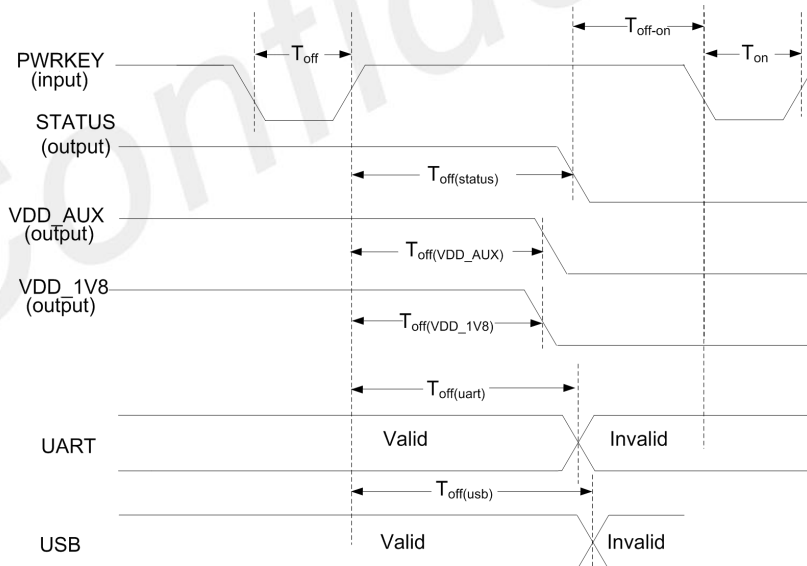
$T_{off-on}$

PWRKEY (input)

$T_{off}$

$T_{on}$

STATUS (output)

$T_{off(status)}$

VDD_AUX (output)

$T_{off(VDD\_AUX)}$

VDD_1V8 (output)

$T_{off(VDD\_1V8)}$

$T_{off(uart)}$

UART

Valid

Invalid

$T_{off(usb)}$

USB

Valid

Invalid